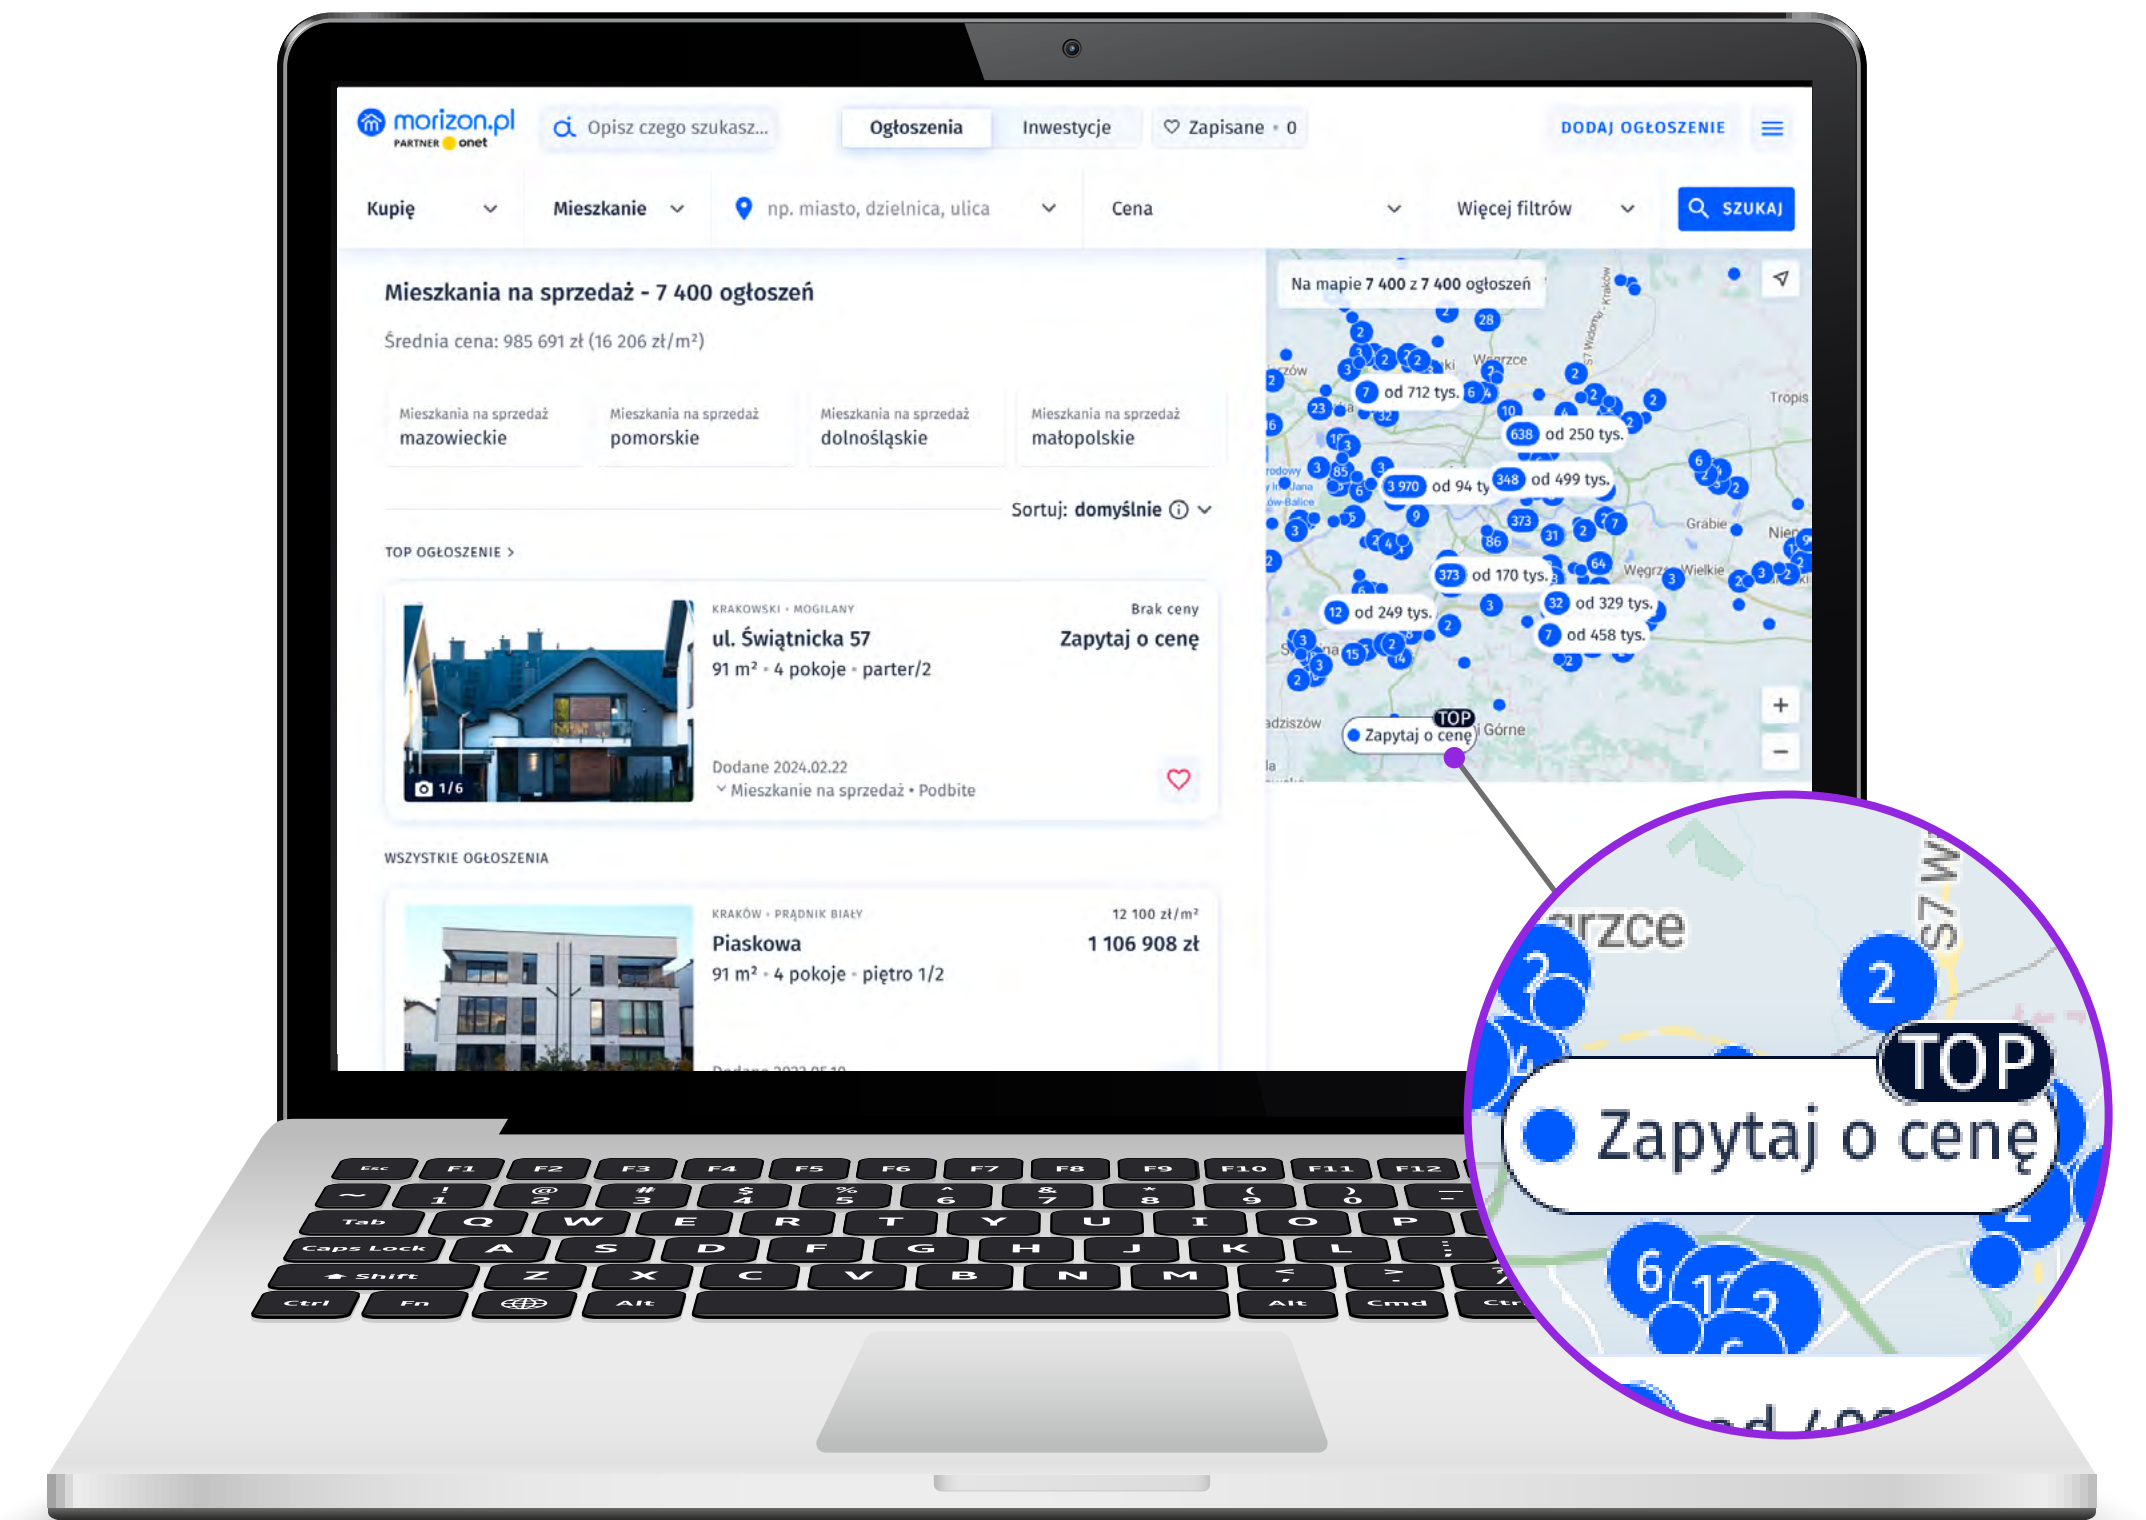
morizon.pl
PARTNER onet

Opisz czego szukasz...

Ogłoszenia | Inwestycje | Zapisane • 0

DODAJ OGŁOSZENIE

Kupię | Mieszkanie | np. miasto, dzielnica, ulica | Cena | Więcej filtrów | SZUKAJ

Mieszkania na sprzedaż - 7 400 ogłoszeń

Średnia cena: 985 691 zł (16 206 zł/m²)

Mieszkania na sprzedaż mazowieckie
Mieszkania na sprzedaż pomorskie
Mieszkania na sprzedaż dolnośląskie
Mieszkania na sprzedaż małopolskie

Sortuj: domyślnie

TOP OGŁOSZENIE >

1/6

KRAKOWSKI • MOGILANY
ul. Świątnicka 57
91 m² • 4 pokoje • parter/2

Brak ceny
Zapytaj o cenę

Dodane 2024.02.22
Mieszkanie na sprzedaż • Podbite

WSZYSTKIE OGŁOSZENIA

KRAKÓW • PRĄDNIK BIAŁY
Piaskowa
91 m² • 4 pokoje • piętro 1/2

12 100 zł/m²
1 106 908 zł

Na mapie 7 400 z 7 400 ogłoszeń

od 712 tys.
od 250 tys.
3 970 od 94 ty
348 od 499 tys.
373 od 170 tys.
od 249 tys.
32 od 329 tys.
7 od 458 tys.

Wegrzce
Tropis
Grabie
Węgrzce Wielkie
Górne

TOP
Zapytaj o cenę

TOP
Zapytaj o cenę